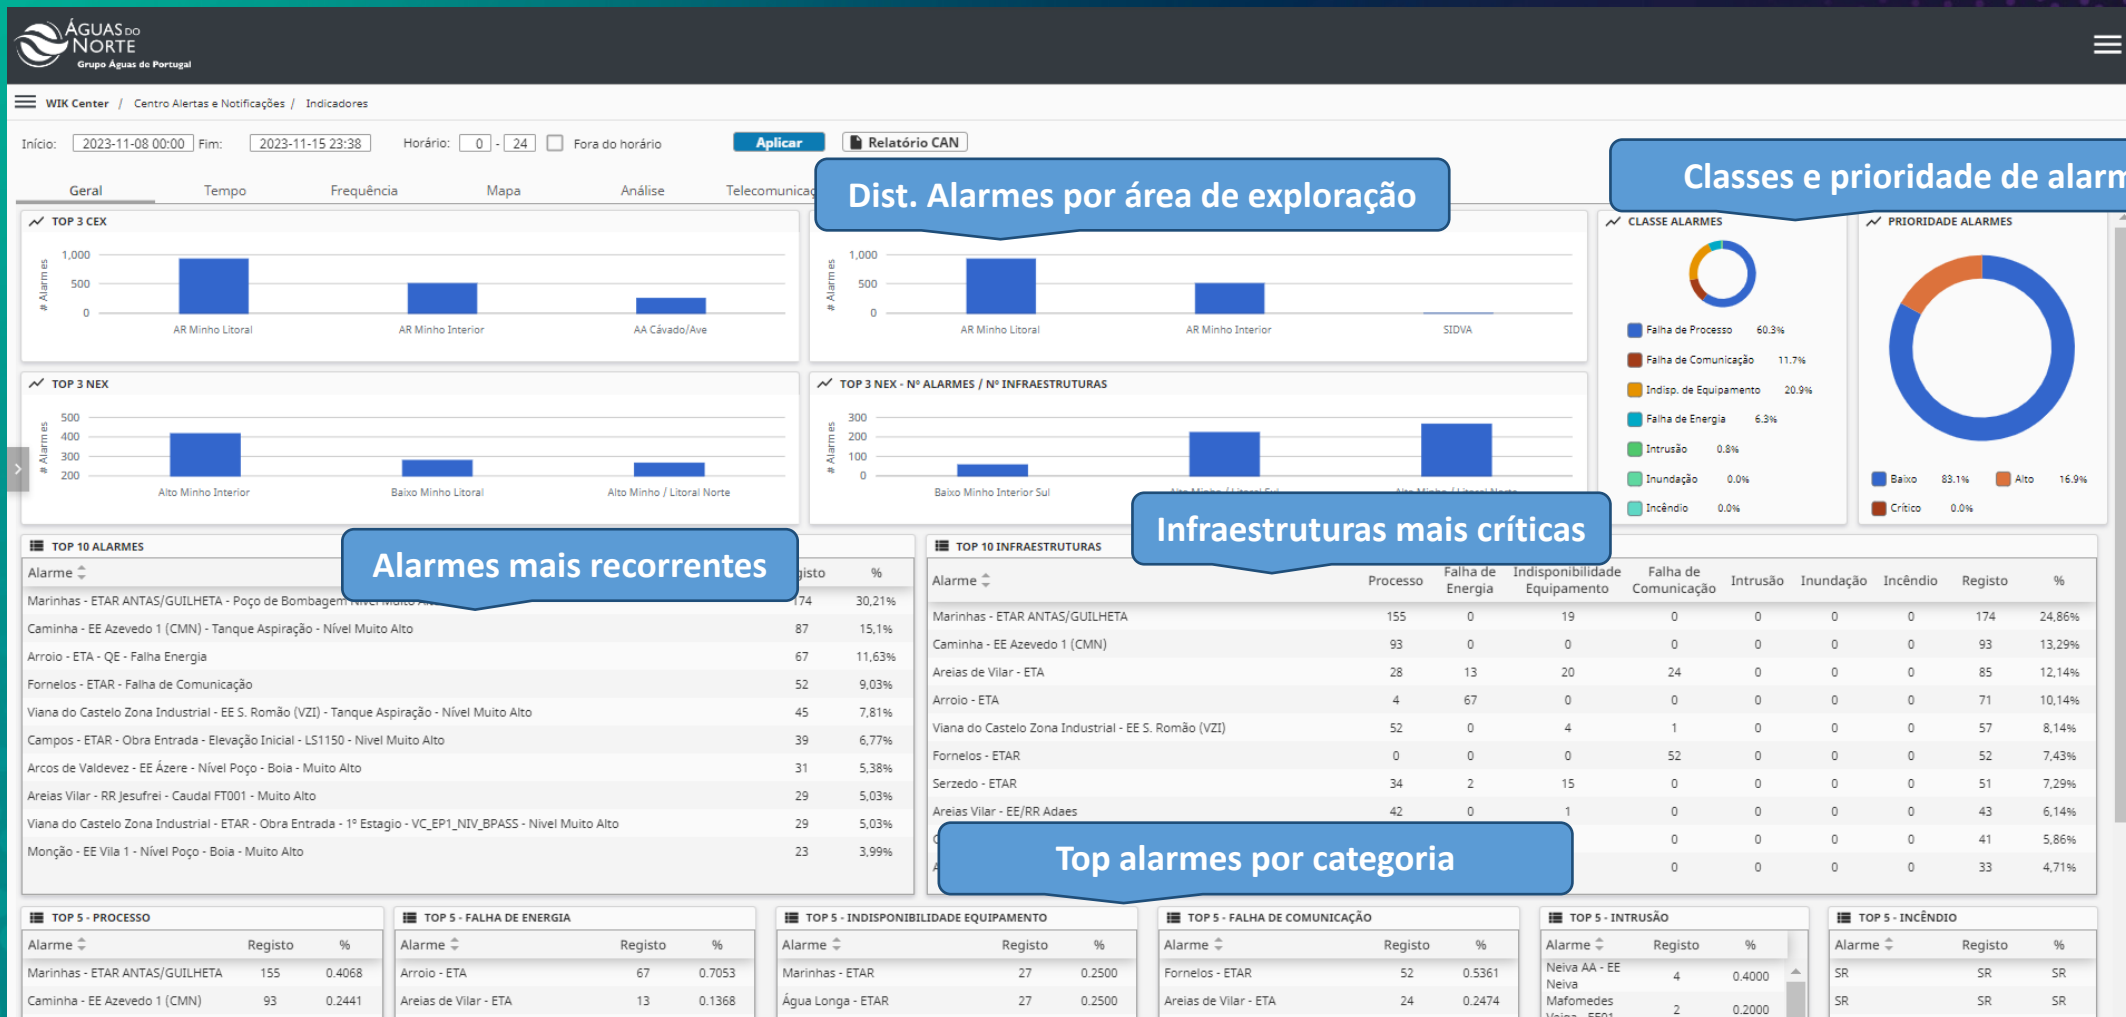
ÁGUAS DO NORTE
Grupo Águas de Portugal

WIK Center / Centro Alertas e Notificações / Indicadores

Início: 2023-11-08 00:00 Fim: 2023-11-15 23:38 Horário: 0 - 24 Fora do horário Aplicar Relatório CAN

Geral Tempo Frequência Mapa Análise Telecomunica

Dist. Alarmes por área de exploração

Classes e prioridade de alarm

TOP 3 CEX
# Alarmes
1,000
500
0
AR Minho Litoral
AR Minho Interior
AA Cávado/Ave

# Alarmes
1,000
500
0
AR Minho Litoral
AR Minho Interior
SIDVA

CLASSE ALARMES
Falha de Processo 60.3%
Falha de Comunicação 11.7%
Indisp. de Equipamento 20.9%
Falha de Energia 6.3%
Intrusão 0.8%
Inundação 0.0%
Incêndio 0.0%

PRIORIDADE ALARMES
Baixo 83.1%
Alto 16.9%
Crítico 0.0%

TOP 3 NEX
# Alarmes
500
400
300
200
Alto Minho Interior
Baixo Minho Litoral
Alto Minho / Litoral Norte

TOP 3 NEX - Nº ALARMES / Nº INFRAESTRUTURAS
# Alarmes
300
200
100
0
Baixo Minho Interior Sul

TOP 10 ALARMES

Alarmes mais recorrentes

| Alarme | Registo | % |
|---|---|---|
| Marinhas - ETAR ANTAS/GUILHETA - Poço de Bombagem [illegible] | 174 | 30,21% |
| Caminha - EE Azevedo 1 (CMN) - Tanque Aspiração - Nível Muito Alto | 87 | 15,1% |
| Arroio - ETA - QE - Falha Energia | 67 | 11,63% |
| Fornelos - ETAR - Falha de Comunicação | 52 | 9,03% |
| Viana do Castelo Zona Industrial - EE S. Romão (VZI) - Tanque Aspiração - Nível Muito Alto | 45 | 7,81% |
| Campos - ETAR - Obra Entrada - Elevação Inicial - LS1150 - Nível Muito Alto | 39 | 6,77% |
| Arcos de Valdevez - EE Ázere - Nível Poço - Boia - Muito Alto | 31 | 5,38% |
| Areias Vilar - RR Jesufrei - Caudal FT001 - Muito Alto | 29 | 5,03% |
| Viana do Castelo Zona Industrial - ETAR - Obra Entrada - 1º Estagio - VC_EP1_NIV_BPASS - Nível Muito Alto | 29 | 5,03% |
| Monção - EE Vila 1 - Nível Poço - Boia - Muito Alto | 23 | 3,99% |

TOP 10 INFRAESTRUTURAS

Infraestruturas mais críticas

| Alarme | Processo | Falha de Energia | Indisponibilidade Equipamento | Falha de Comunicação | Intrusão | Inundação | Incêndio | Registo | % |
|---|---|---|---|---|---|---|---|---|---|
| Marinhas - ETAR ANTAS/GUILHETA | 155 | 0 | 19 | 0 | 0 | 0 | 0 | 174 | 24,86% |
| Caminha - EE Azevedo 1 (CMN) | 93 | 0 | 0 | 0 | 0 | 0 | 0 | 93 | 13,29% |
| Areias de Vilar - ETA | 28 | 13 | 20 | 24 | 0 | 0 | 0 | 85 | 12,14% |
| Arroio - ETA | 4 | 67 | 0 | 0 | 0 | 0 | 0 | 71 | 10,14% |
| Viana do Castelo Zona Industrial - EE S. Romão (VZI) | 52 | 0 | 4 | 1 | 0 | 0 | 0 | 57 | 8,14% |
| Fornelos - ETAR | 0 | 0 | 0 | 52 | 0 | 0 | 0 | 52 | 7,43% |
| Serzedo - ETAR | 34 | 2 | 15 | 0 | 0 | 0 | 0 | 51 | 7,29% |
| Areias Vilar - EE/RR Adaes | 42 | 0 | 1 | 0 | 0 | 0 | 0 | 43 | 6,14% |
| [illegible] | | | | 0 | 0 | 0 | 0 | 41 | 5,86% |
| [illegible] | | | | 0 | 0 | 0 | 0 | 33 | 4,71% |

Top alarmes por categoria

TOP 5 - PROCESSO
| Alarme | Registo | % |
|---|---|---|
| Marinhas - ETAR ANTAS/GUILHETA | 155 | 0.4068 |
| Caminha - EE Azevedo 1 (CMN) | 93 | 0.2441 |

TOP 5 - FALHA DE ENERGIA
| Alarme | Registo | % |
|---|---|---|
| Arroio - ETA | 67 | 0.7053 |
| Areias de Vilar - ETA | 13 | 0.1368 |

TOP 5 - INDISPONIBILIDADE EQUIPAMENTO
| Alarme | Registo | % |
|---|---|---|
| Marinhas - ETAR | 27 | 0.2500 |
| Água Longa - ETAR | 27 | 0.2500 |

TOP 5 - FALHA DE COMUNICAÇÃO
| Alarme | Registo | % |
|---|---|---|
| Fornelos - ETAR | 52 | 0.5361 |
| Areias de Vilar - ETA | 24 | 0.2474 |

TOP 5 - INTRUSÃO
| Alarme | Registo | % |
|---|---|---|
| Neiva AA - EE Neiva | 4 | 0.4000 |
| Mafomedes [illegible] | 2 | 0.2000 |

TOP 5 - INCÊNDIO
| Alarme | Registo | % |
|---|---|---|
| SR | SR | SR |
| SR | SR | SR |